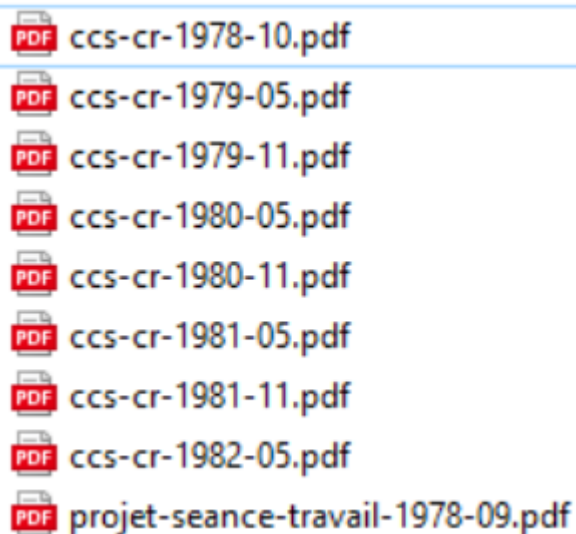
PDF ccs-cr-1978-10.pdf
PDF ccs-cr-1979-05.pdf
PDF ccs-cr-1979-11.pdf
PDF ccs-cr-1980-05.pdf
PDF ccs-cr-1980-11.pdf
PDF ccs-cr-1981-05.pdf
PDF ccs-cr-1981-11.pdf
PDF ccs-cr-1982-05.pdf
PDF projet-seance-travail-1978-09.pdf